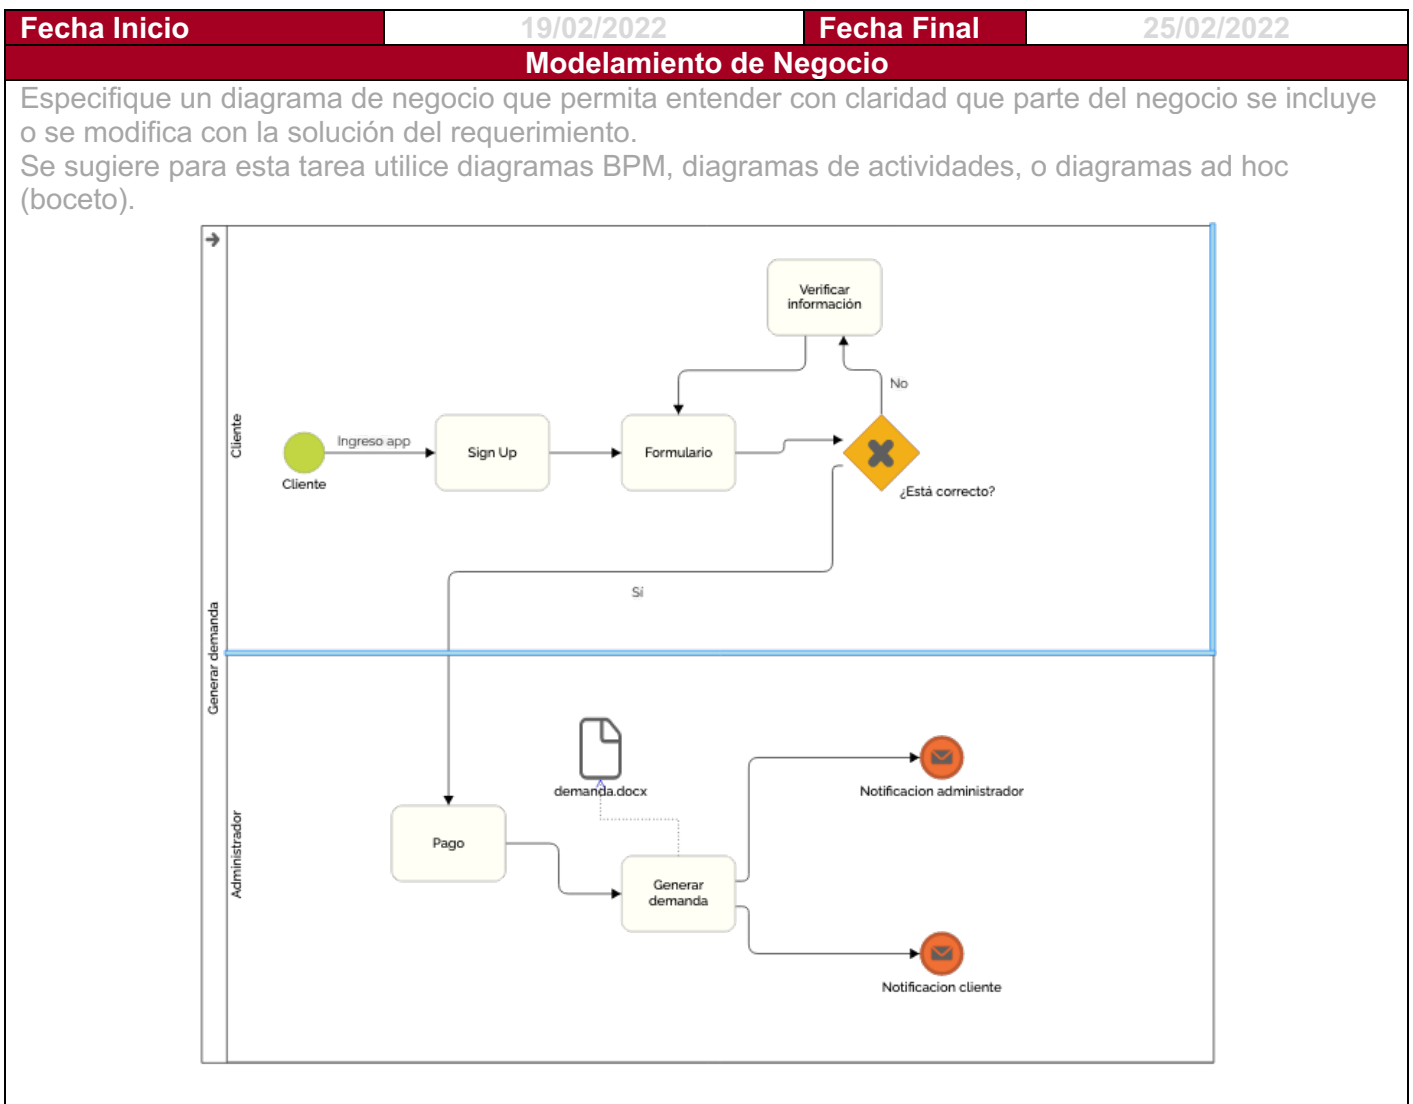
| Fecha Inicio | 19/02/2022 | Fecha Final | 25/02/2022 |
|---|---|---|---|

Modelamiento de Negocio

Especifique un diagrama de negocio que permita entender con claridad que parte del negocio se incluye o se modifica con la solución del requerimiento.
Se sugiere para esta tarea utilice diagramas BPM, diagramas de actividades, o diagramas ad hoc (boceto).

Generar demanda

Cliente

Cliente

Ingreso app

Sign Up

Formulario

Verificar información

No

¿Está correcto?

Si

Administrador

Pago

demanda.docx

Generar demanda

Notificacion administrador

Notificacion cliente